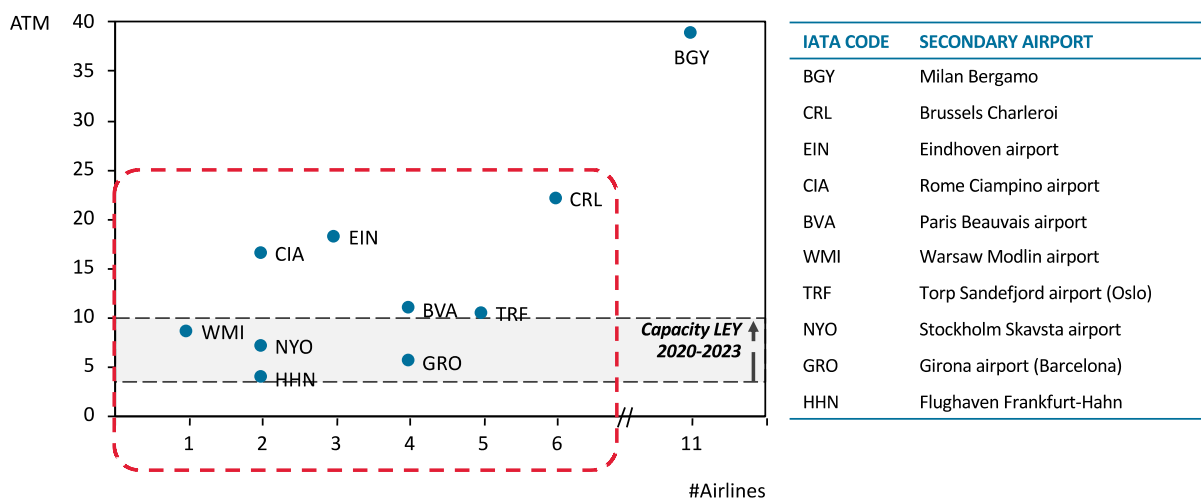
ATM

40
35
30
25
20
15
10
5
0

BGY
CRL
EIN
CIA
BVA
TRF
WMI
NYO
GRO
HHN

Capacity LEY 2020-2023

1 2 3 4 5 6 // 11

#Airlines

| IATA CODE | SECONDARY AIRPORT |
|---|---|
| BGY | Milan Bergamo |
| CRL | Brussels Charleroi |
| EIN | Eindhoven airport |
| CIA | Rome Ciampino airport |
| BVA | Paris Beauvais airport |
| WMI | Warsaw Modlin airport |
| TRF | Torp Sandefjord airport (Oslo) |
| NYO | Stockholm Skavsta airport |
| GRO | Girona airport (Barcelona) |
| HHN | Flughaven Frankfurt-Hahn |